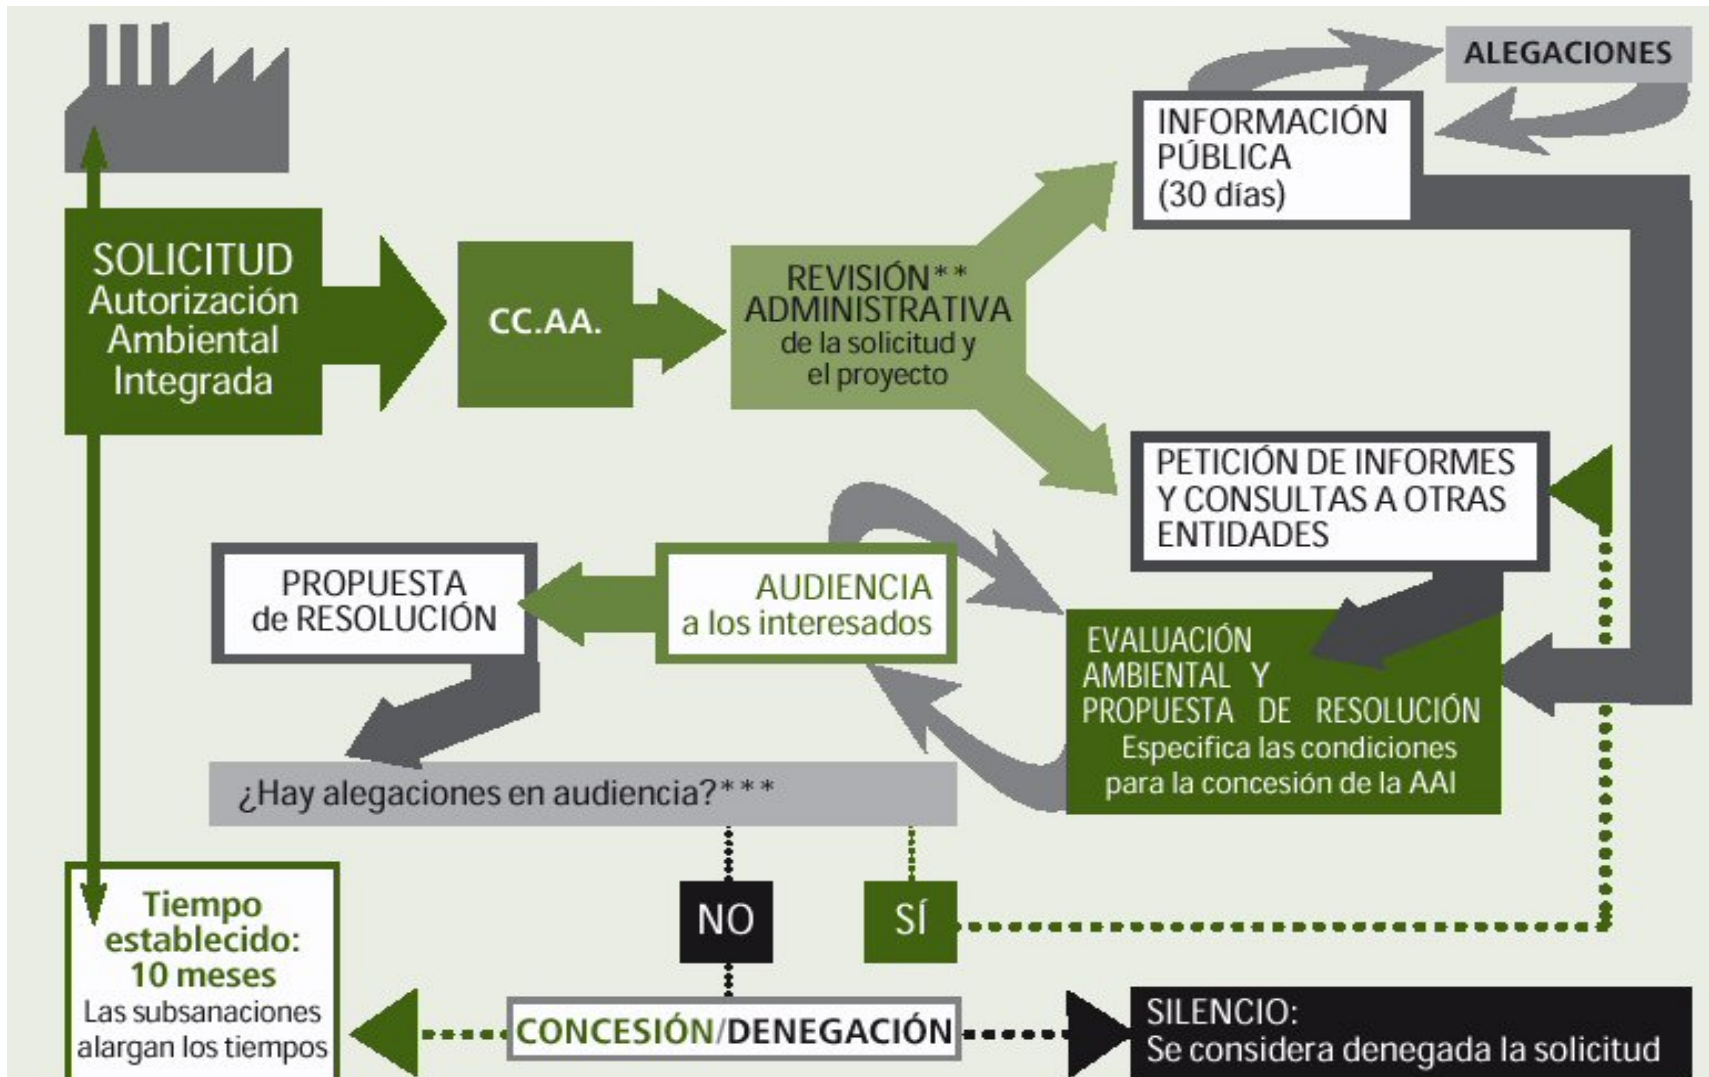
ALEGACIONES

INFORMACIÓN PÚBLICA (30 días)

SOLICITUD Autorización Ambiental Integrada

CC.AA.

REVISIÓN** ADMINISTRATIVA de la solicitud y el proyecto

PETICIÓN DE INFORMES Y CONSULTAS A OTRAS ENTIDADES

PROPUESTA de RESOLUCIÓN

AUDIENCIA a los interesados

EVALUACIÓN AMBIENTAL Y PROPUESTA DE RESOLUCIÓN Especifica las condiciones para la concesión de la AAI

¿Hay alegaciones en audiencia?***

NO

SÍ

Tiempo establecido: 10 meses Las subsanaciones alargan los tiempos

CONCESIÓN/DENEGACIÓN

SILENCIO: Se considera denegada la solicitud